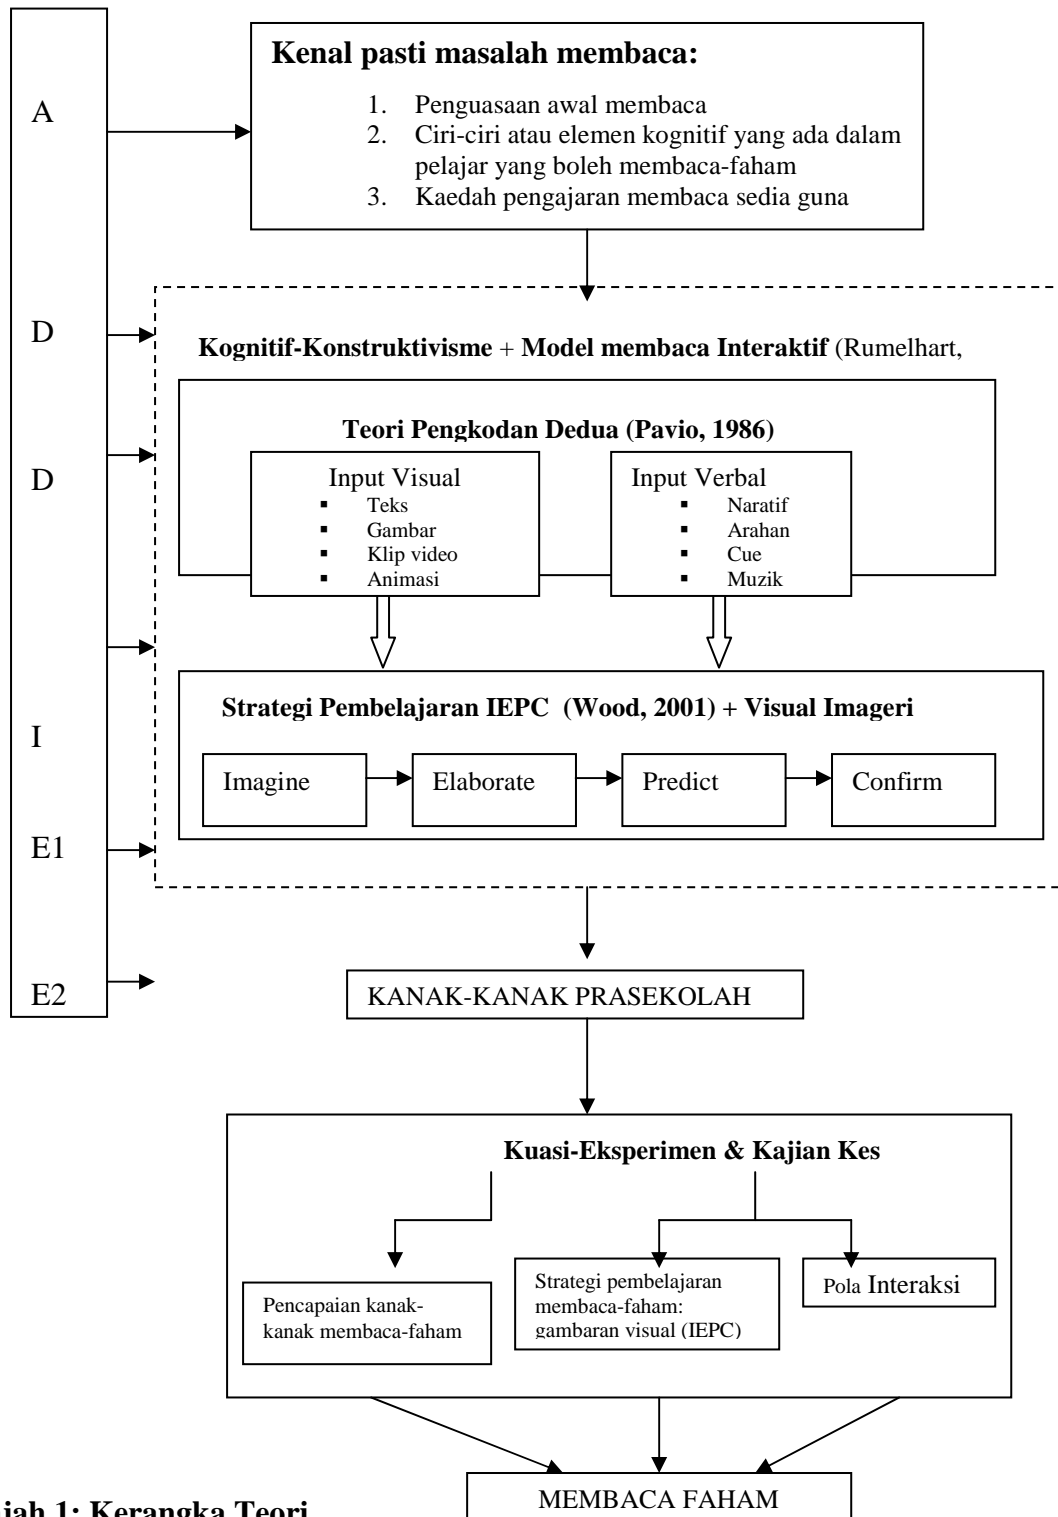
A

D

D

I

E1

E2

**Kenal pasti masalah membaca:**

1. Penguasaan awal membaca
2. Ciri-ciri atau elemen kognitif yang ada dalam pelajar yang boleh membaca-faham
3. Kaedah pengajaran membaca sedia guna

**Kognitif-Konstruktivisme** + **Model membaca Interaktif** (Rumelhart,

**Teori Pengkodan Dedua (Pavio, 1986)**

Input Visual
- Teks
- Gambar
- Klip video
- Animasi

Input Verbal
- Naratif
- Arahan
- Cue
- Muzik

**Strategi Pembelajaran IEPC (Wood, 2001) + Visual Imageri**

Imagine → Elaborate → Predict → Confirm

KANAK-KANAK PRASEKOLAH

**Kuasi-Eksperimen & Kajian Kes**

Pencapaian kanak-kanak membaca-faham

Strategi pembelajaran membaca-faham: gambaran visual (IEPC)

Pola Interaksi

MEMBACA FAHAM

**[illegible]jah 1: Kerangka Teori**